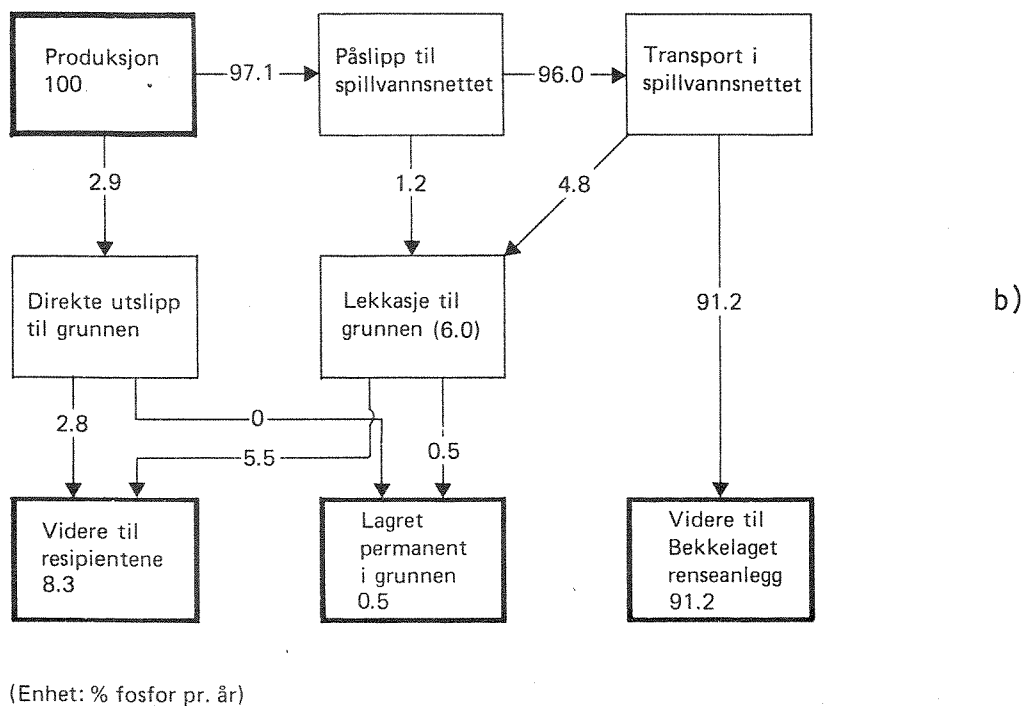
Produksjon 100

97.1

Påslipp til spillvannsnettet

96.0

Transport i spillvannsnettet

2.9

1.2

4.8

Direkte utslipp til grunnen

Lekkasje til grunnen (6.0)

91.2

b)

2.8

0

5.5

0.5

Videre til resipientene 8.3

Lagret permanent i grunnen 0.5

Videre til Bekkelaget renseanlegg 91.2

(Enhet: % fosfor pr. år)